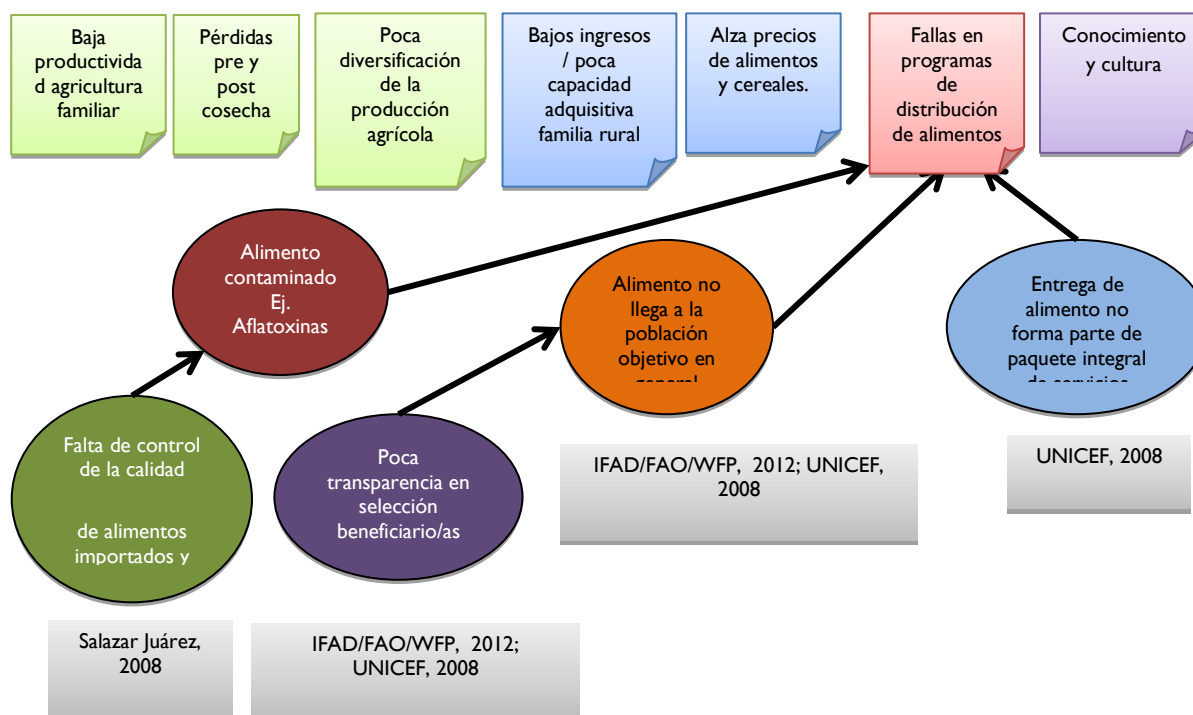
Baja productivida d agricultura familiar

Pérdidas pre y post cosecha

Poca diversificación de la producción agrícola

Bajos ingresos / poca capacidad adquisitiva familia rural

Alza precios de alimentos y cereales.

Fallas en programas de distribución de alimentos

Conocimiento y cultura

Alimento contaminado Ej. Aflatoxinas

Alimento no llega a la población objetivo en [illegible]

Entrega de alimento no forma parte de paquete integral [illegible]

Falta de control de la calidad

de alimentos importados y

Poca transparencia en selección beneficiario/as

IFAD/FAO/WFP, 2012; UNICEF, 2008

UNICEF, 2008

Salazar Juárez, 2008

IFAD/FAO/WFP, 2012; UNICEF, 2008